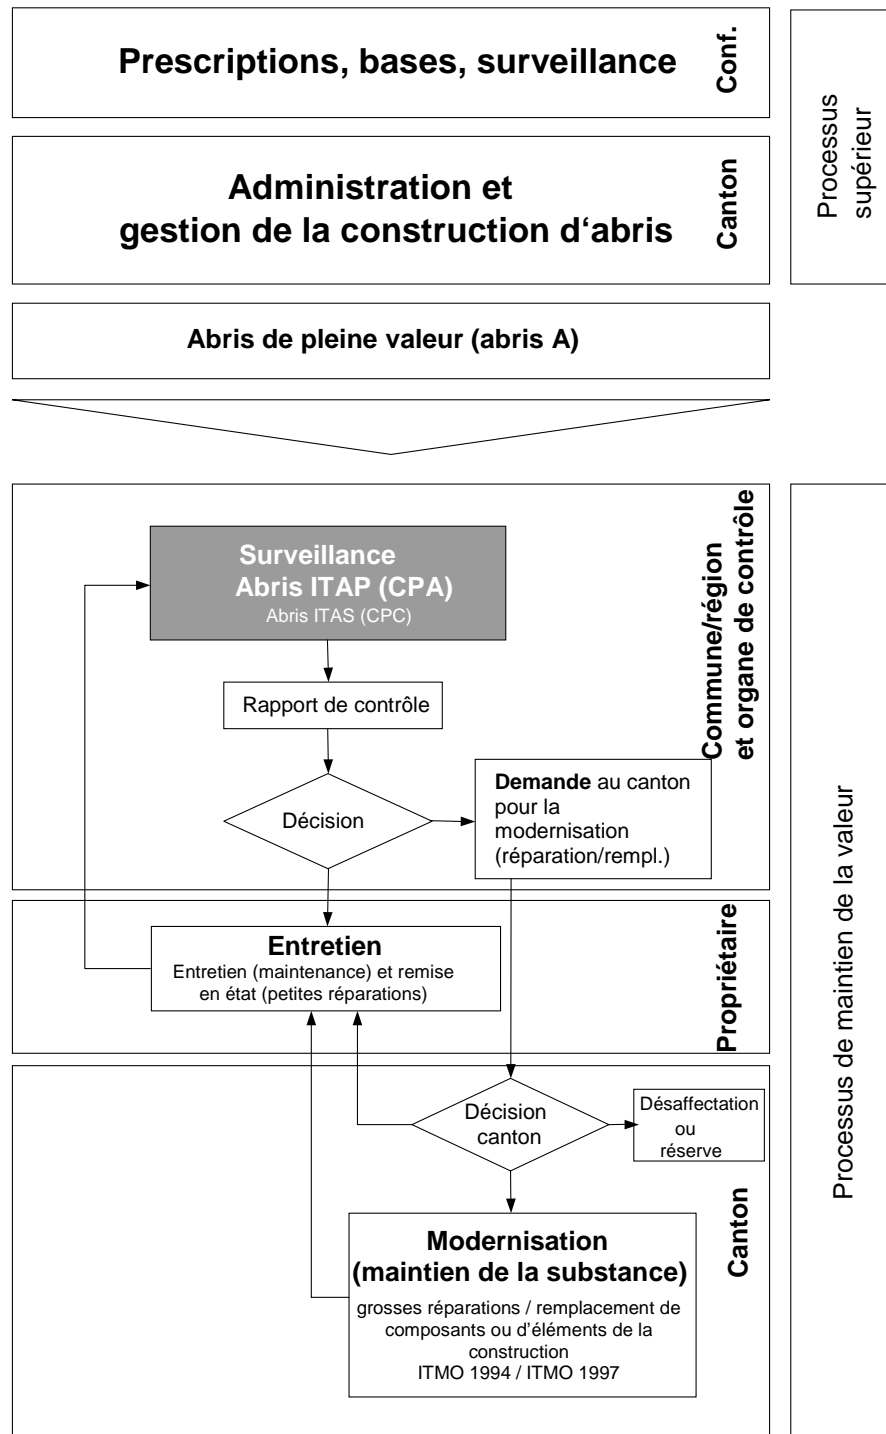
Prescriptions, bases, surveillance

Conf.

Administration et gestion de la construction d'abris

Canton

Processus supérieur

Abris de pleine valeur (abris A)

Surveillance
Abris ITAP (CPA)
Abris ITAS (CPC)

Rapport de contrôle

Décision

**Demande** au canton pour la modernisation (réparation/rempl.)

Commune/région et organe de contrôle

Entretien
Entretien (maintenance) et remise en état (petites réparations)

Propriétaire

Décision canton

Désaffectation ou réserve

Modernisation (maintien de la substance)
grosses réparations / remplacement de composants ou d'éléments de la construction
ITMO 1994 / ITMO 1997

Canton

Processus de maintien de la valeur